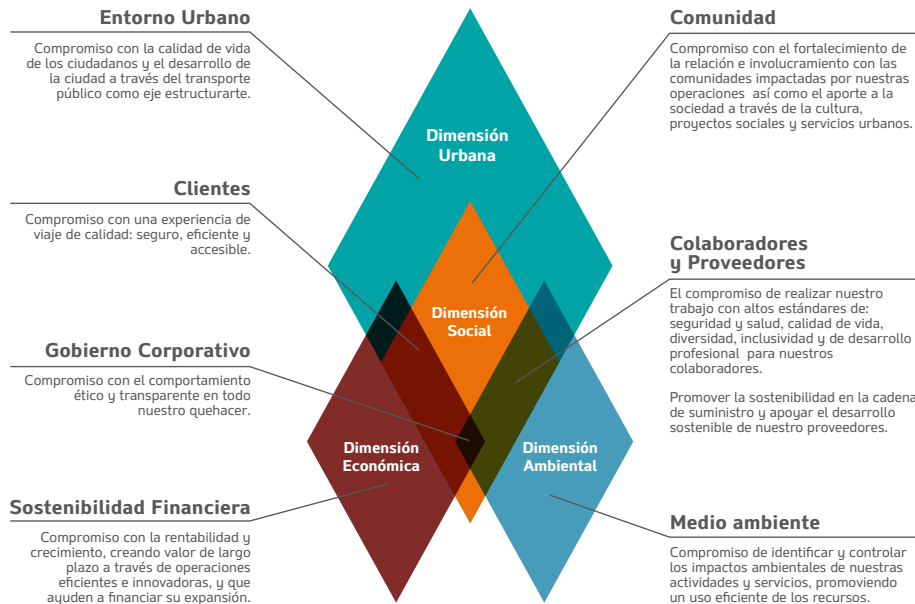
Entorno Urbano

Compromiso con la calidad de vida de los ciudadanos y el desarrollo de la ciudad a través del transporte público como eje estructurarte.

Clientes

Compromiso con una experiencia de viaje de calidad: seguro, eficiente y accesible.

Gobierno Corporativo

Compromiso con el comportamiento ético y transparente en todo nuestro quehacer.

Sostenibilidad Financiera

Compromiso con la rentabilidad y crecimiento, creando valor de largo plazo a través de operaciones eficientes e innovadoras, y que ayuden a financiar su expansión.

Dimensión Urbana

Dimensión Social

Dimensión Económica

Dimensión Ambiental

Comunidad

Compromiso con el fortalecimiento de la relación e involucramiento con las comunidades impactadas por nuestras operaciones así como el aporte a la sociedad a través de la cultura, proyectos sociales y servicios urbanos.

Colaboradores y Proveedores

El compromiso de realizar nuestro trabajo con altos estándares de: seguridad y salud, calidad de vida, diversidad, inclusividad y de desarrollo profesional para nuestros colaboradores.

Promover la sostenibilidad en la cadena de suministro y apoyar el desarrollo sostenible de nuestro proveedores.

Medio ambiente

Compromiso de identificar y controlar los impactos ambientales de nuestras actividades y servicios, promoviendo un uso eficiente de los recursos.